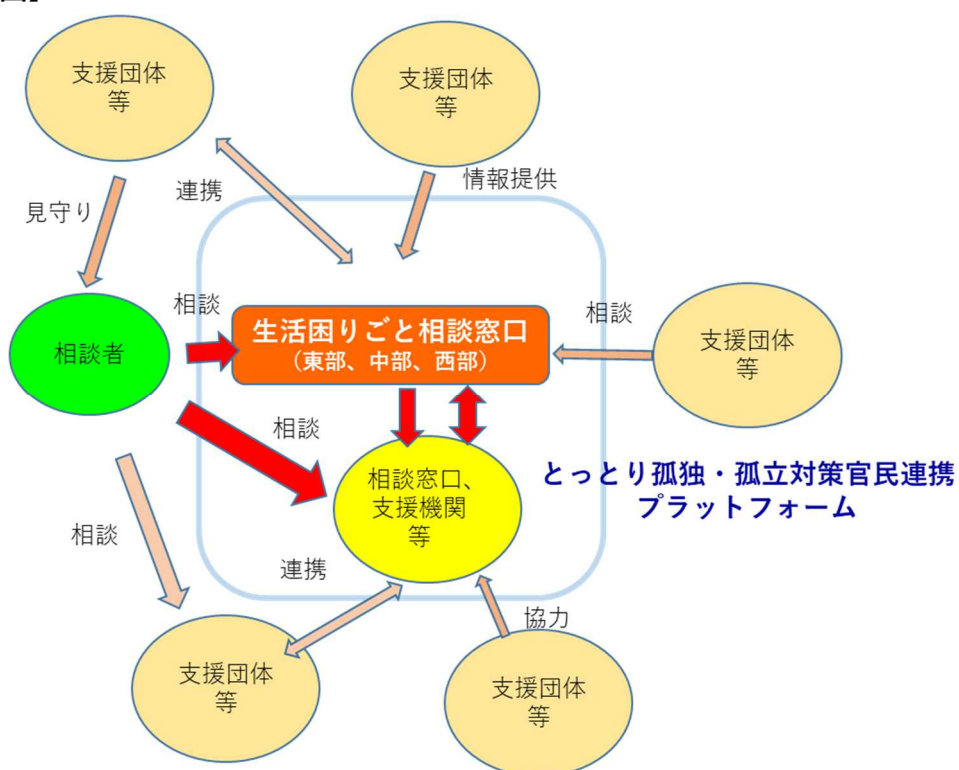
図】

支援団体
等

支援団体
等

連携

情報提供

見守り

相談

生活困りごと相談窓口
（東部、中部、西部）

相談

支援団体
等

相談者

相談

相談窓口、
支援機関
等

とっとり孤独・孤立対策官民連携
プラットフォーム

相談

連携

協力

支援団体
等

支援団体
等